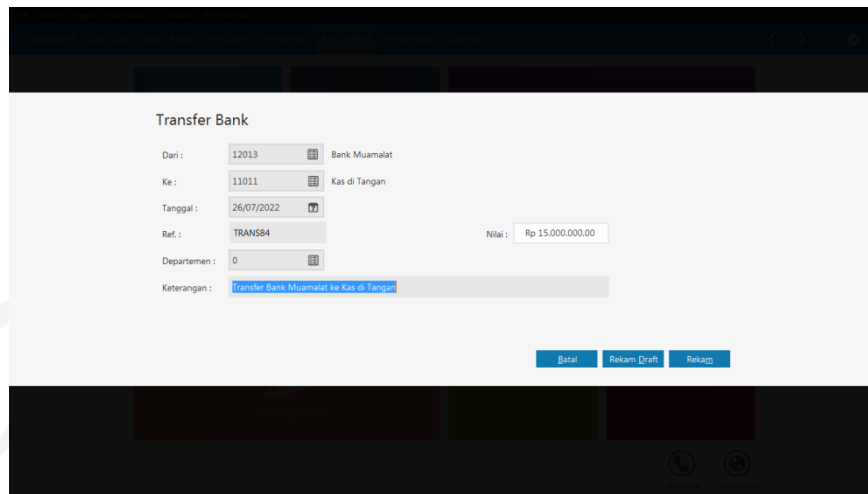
Transfer Bank

Dari : 12013 Bank Muamalat

Ke : 11011 Kas di Tangan

Tanggal : 26/07/2022

Ref. : TRANS84

Nilai : Rp 15.000.000,00

Departemen : 0

Keterangan : Transfer Bank Muamalat ke Kas di Tangan

Batal

Rekam Draft

Rekam